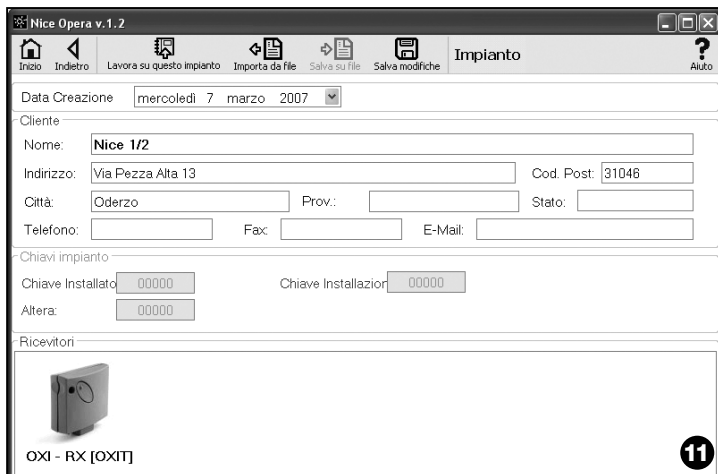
Nice Opera v.1.2

Inizio Indietro Lavora su questo impianto Importa da file Salva su file Salva modifiche Impianto Aiuto

Data Creazione mercoledì 7 marzo 2007

Cliente

Nome: Nice 1/2

Indirizzo: Via Pezza Alta 13 Cod. Post: 31046

Città: Oderzo Prov.: Stato:

Telefono: Fax: E-Mail:

Chiavi impianto

Chiave Installato 00000 Chiave Installazior 00000

Altera: 00000

Ricevitori

OXI - RX [OXIT]

11